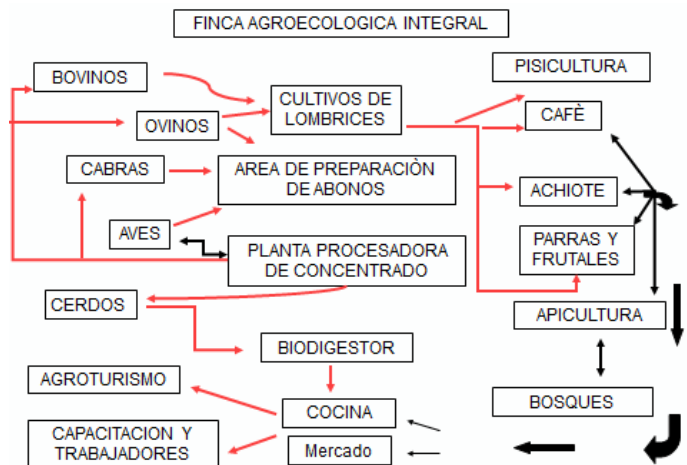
FINCA AGROECOLOGICA INTEGRAL

BOVINOS

OVINOS

CULTIVOS DE LOMBRICES

PISICULTURA

CAFÈ

CABRAS

AREA DE PREPARACIÒN DE ABONOS

ACHIOTE

AVES

PLANTA PROCESADORA DE CONCENTRADO

PARRAS Y FRUTALES

CERDOS

APICULTURA

BIODIGESTOR

AGROTURISMO

BOSQUES

COCINA

CAPACITACION Y TRABAJADORES

Mercado